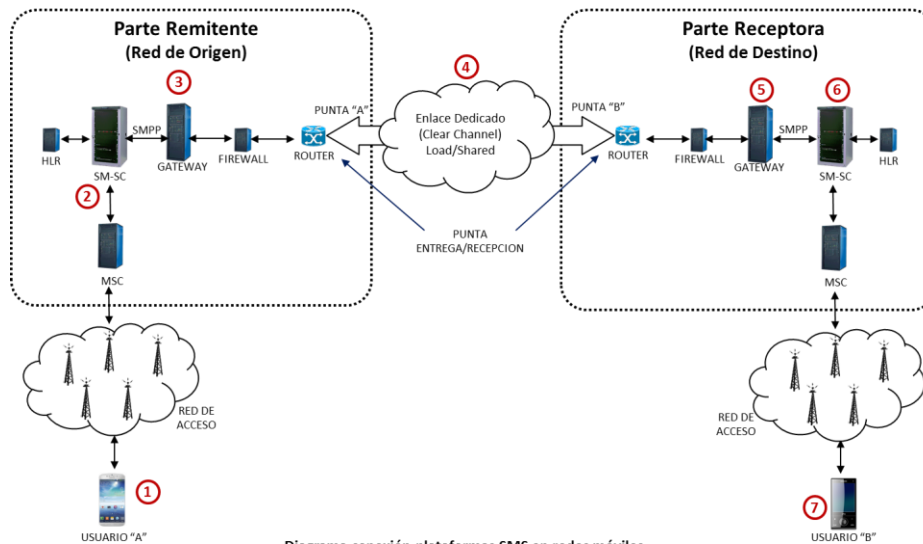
Parte Remitente
(Red de Origen)

3

HLR
SM-SC
SMPP
GATEWAY
FIREWALL
PUNTA "A"
ROUTER

2

MSC

4

Enlace Dedicado
(Clear Channel)
Load/Shared

PUNTA
ENTREGA/RECEPCION

Parte Receptora
(Red de Destino)

PUNTA "B"
ROUTER
FIREWALL

5

GATEWAY
SMPP

6

SM-SC
HLR
MSC

RED DE
ACCESO

RED DE
ACCESO

1

USUARIO "A"

7

USUARIO "B"

Diagrama conexión plataformas SMS en redes móviles